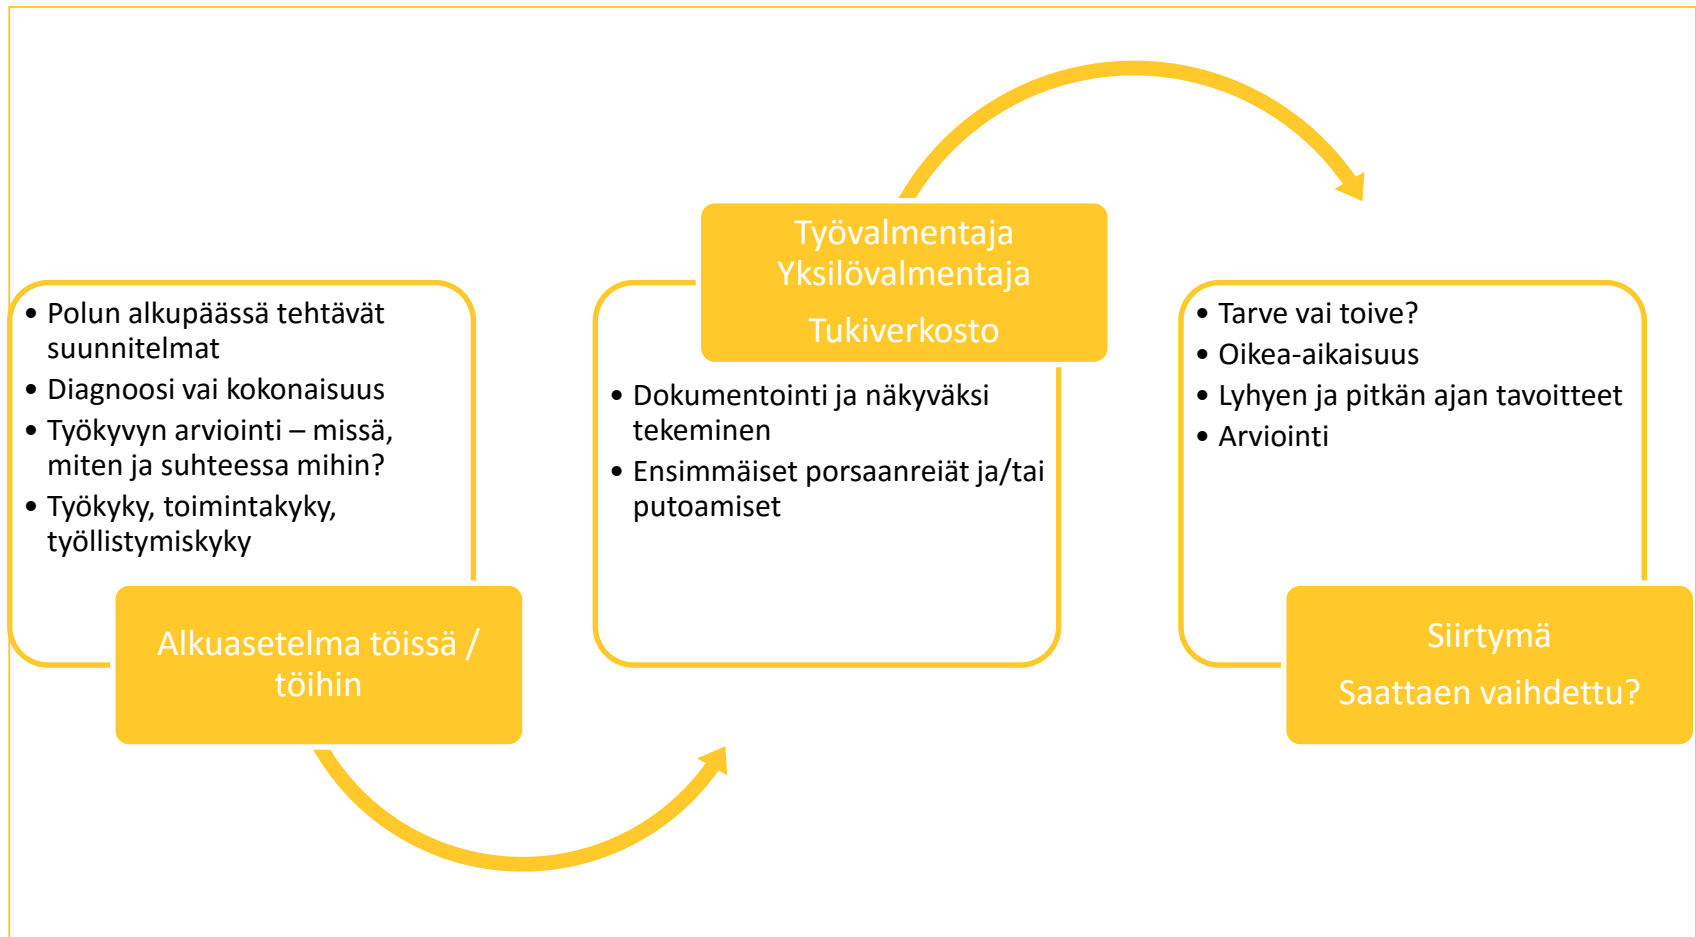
- Polun alkupäässä tehtävät suunnitelmat
- Diagnoosi vai kokonaisuus
- Työkyvyn arviointi – missä, miten ja suhteessa mihin?
- Työkyky, toimintakyky, työllistymiskyky

Alkuasetelma töissä / töihin

Työvalmentaja
Yksilövalmentaja

Tukiverkosto

- Dokumentointi ja näkyväksi tekeminen
- Ensimmäiset porsaanreiät ja/tai putoamiset

- Tarve vai toive?
- Oikea-aikaisuus
- Lyhyen ja pitkän ajan tavoitteet
- Arviointi

Siirtymä

Saattaen vaihdettu?